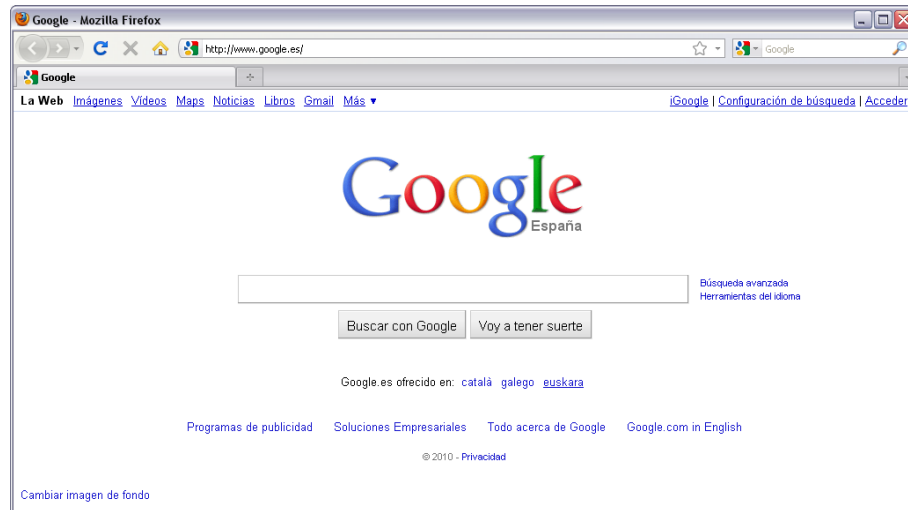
Google - Mozilla Firefox

http://www.google.es/

Google

Google

La Web Imágenes Vídeos Maps Noticias Libros Gmail Más ▼

iGoogle | Configuración de búsqueda | Acceder

Google
España

Búsqueda avanzada
Herramientas del idioma

Buscar con Google Voy a tener suerte

Google.es ofrecido en: català galego euskara

Programas de publicidad Soluciones Empresariales Todo acerca de Google Google.com in English

© 2010 - Privacidad

Cambiar imagen de fondo